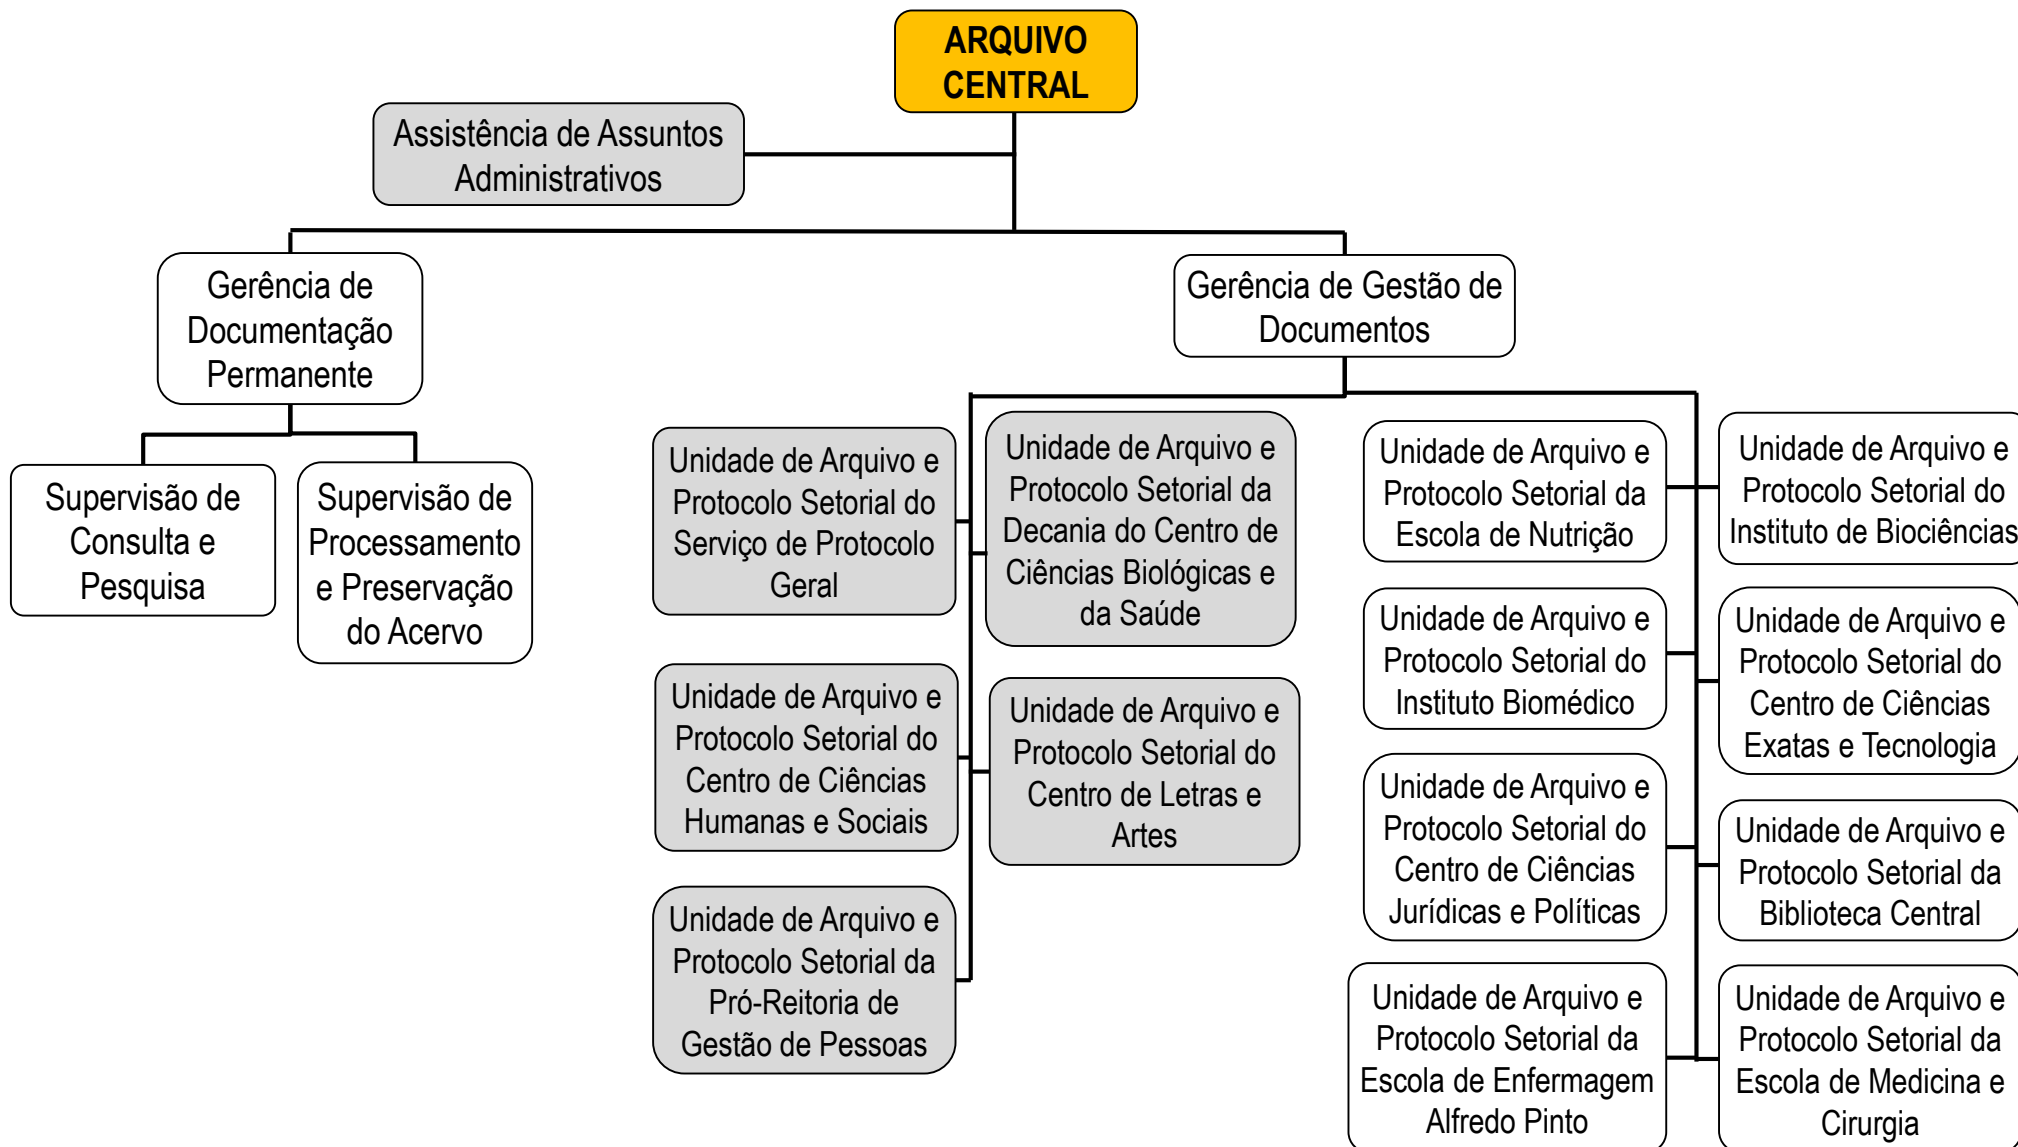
ARQUIVO CENTRAL

Assistência de Assuntos Administrativos

Gerência de Documentação Permanente

Gerência de Gestão de Documentos

Supervisão de Consulta e Pesquisa

Supervisão de Processamento e Preservação do Acervo

Unidade de Arquivo e Protocolo Setorial do Serviço de Protocolo Geral

Unidade de Arquivo e Protocolo Setorial do Centro de Ciências Humanas e Sociais

Unidade de Arquivo e Protocolo Setorial da Pró-Reitoria de Gestão de Pessoas

Unidade de Arquivo e Protocolo Setorial da Decania do Centro de Ciências Biológicas e da Saúde

Unidade de Arquivo e Protocolo Setorial do Centro de Letras e Artes

Unidade de Arquivo e Protocolo Setorial da Escola de Nutrição

Unidade de Arquivo e Protocolo Setorial do Instituto Biomédico

Unidade de Arquivo e Protocolo Setorial do Centro de Ciências Jurídicas e Políticas

Unidade de Arquivo e Protocolo Setorial da Escola de Enfermagem Alfredo Pinto

Unidade de Arquivo e Protocolo Setorial do Instituto de Biociências

Unidade de Arquivo e Protocolo Setorial do Centro de Ciências Exatas e Tecnologia

Unidade de Arquivo e Protocolo Setorial da Biblioteca Central

Unidade de Arquivo e Protocolo Setorial da Escola de Medicina e Cirurgia